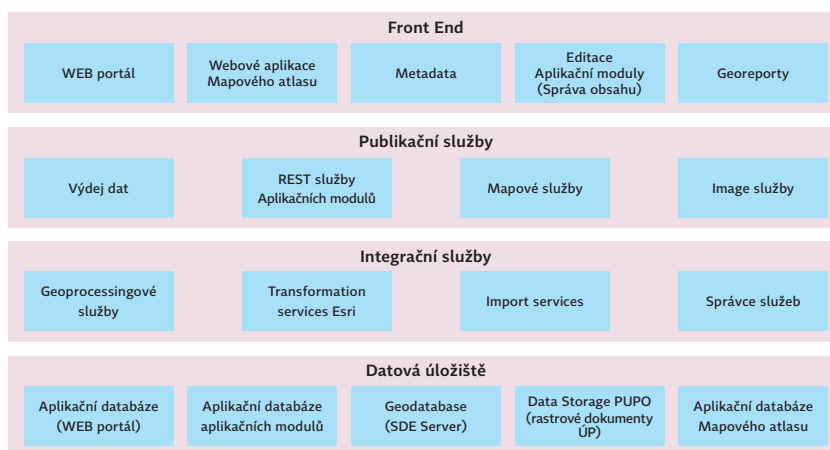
Front End

WEB portál

Webové aplikace Mapového atlasu

Metadata

Editace Aplikační moduly (Správa obsahu)

Georeporty

Publikační služby

Výdej dat

REST služby Aplikačních modulů

Mapové služby

Image služby

Integrační služby

Geoprocessingové služby

Transformation services Esri

Import services

Správce služeb

Datová úložiště

Aplikační databáze (WEB portál)

Aplikační databáze aplikačních modulů

Geodatabase (SDE Server)

Data Storage PUPO (rastrové dokumenty ÚP)

Aplikační databáze Mapového atlasu